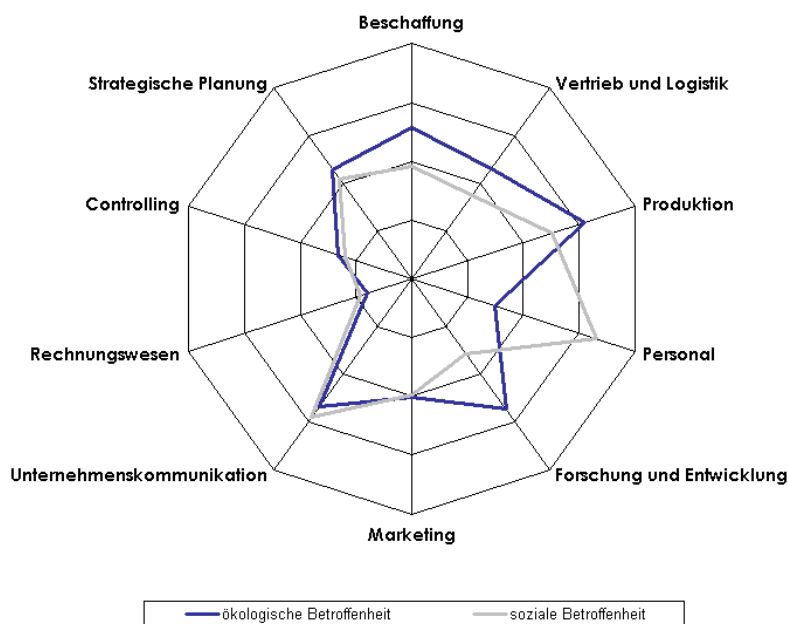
Beschaffung

Vertrieb und Logistik

Produktion

Personal

Forschung und Entwicklung

Marketing

Unternehmenskommunikation

Rechnungswesen

Controlling

Strategische Planung

ökologische Betroffenheit

soziale Betroffenheit